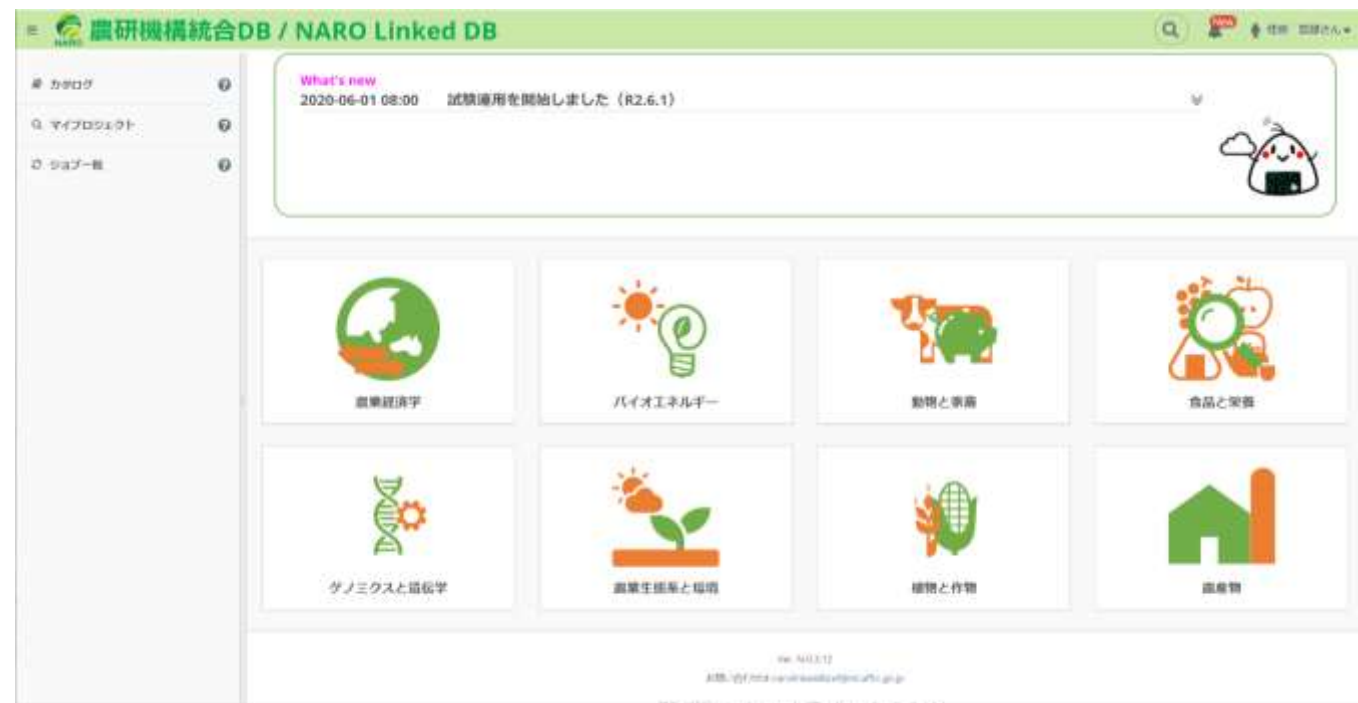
≡ NARO 農研機構統合DB / NARO Linked DB

NEW 情報 閲覧さん

カタログ
マイプロジェクト
ジョブ一覧

What's new
2020-06-01 08:00 試験運用を開始しました（R2.6.1）

農業経済学

バイオエネルギー

動物と家畜

食品と栄養

ゲノミクスと遺伝学

農業生態系と環境

植物と作物

農産物

Ver. N0.3.12
お問い合わせ: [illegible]

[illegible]